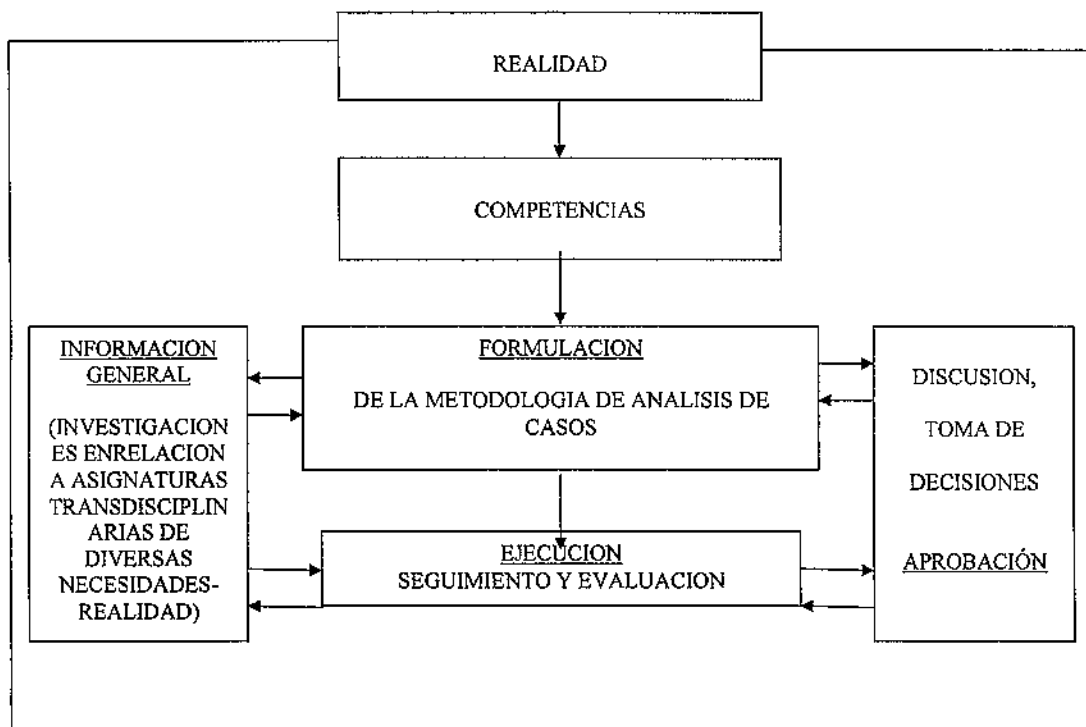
REALIDAD

COMPETENCIAS

INFORMACION GENERAL

(INVESTIGACIONES ENRELACION A ASIGNATURAS TRANSDISCIPLINARIAS DE DIVERSAS NECESIDADES-REALIDAD)

FORMULACION

DE LA METODOLOGIA DE ANALISIS DE CASOS

EJECUCION
SEGUIMIENTO Y EVALUACION

DISCUSION,

TOMA DE

DECISIONES

APROBACIÓN